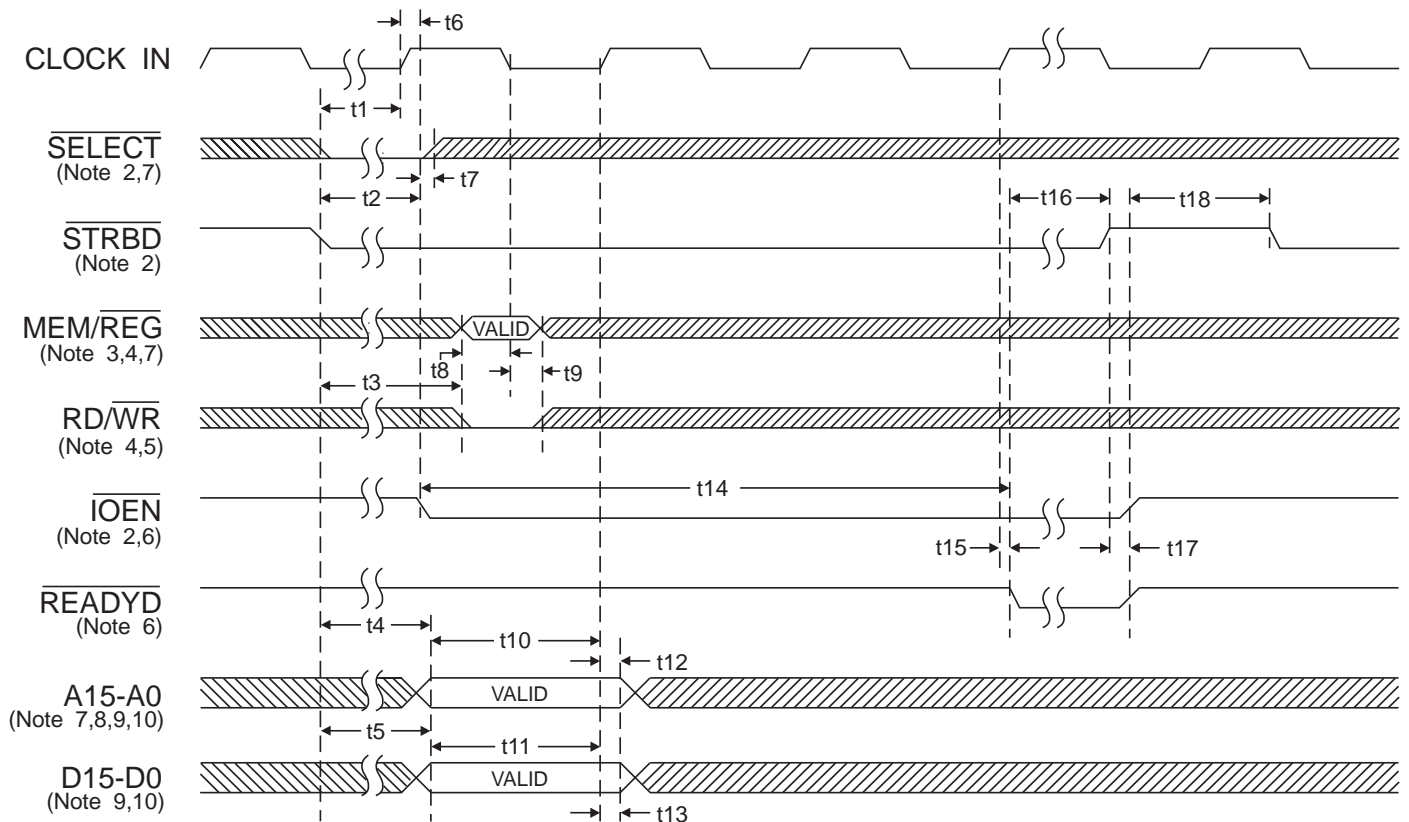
t6

CLOCK IN

t1

$\overline{\text{SELECT}}$
(Note 2,7)

t7

t2

t16

t18

$\overline{\text{STRBD}}$
(Note 2)

MEM/$\overline{\text{REG}}$
(Note 3,4,7)

VALID

t8

t9

t3

RD/$\overline{\text{WR}}$
(Note 4,5)

t14

$\overline{\text{IOEN}}$
(Note 2,6)

t15

t17

$\overline{\text{READYD}}$
(Note 6)

t4

t10

t12

A15-A0
(Note 7,8,9,10)

VALID

t5

t11

D15-D0
(Note 9,10)

VALID

t13